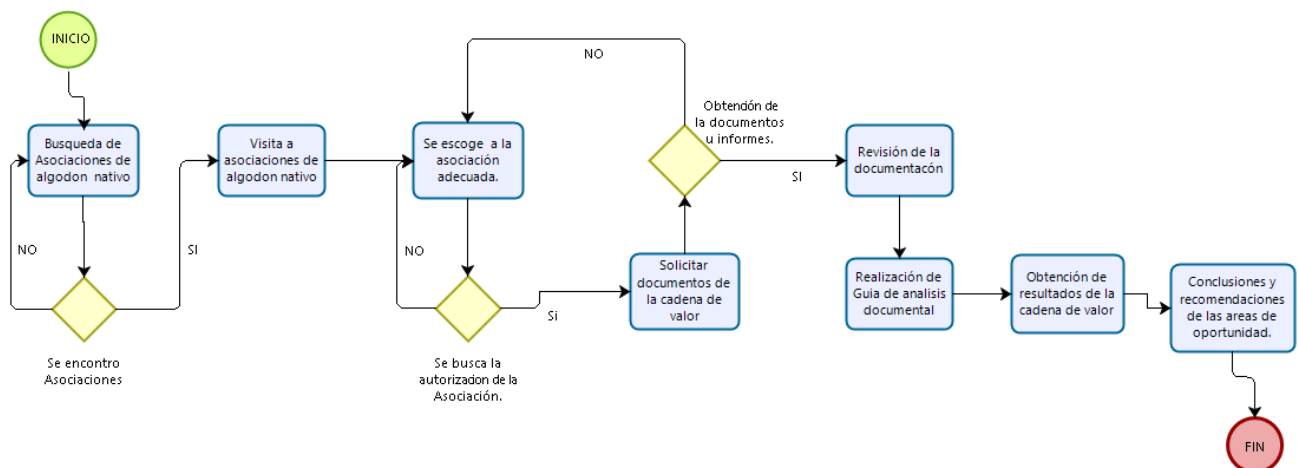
INICIO

Busqueda de Asociaciones de algodon nativo

NO

SI

Se encontro Asociaciones

Visita a asociaciones de algodon nativo

Se escoge a la asociación adecuada.

NO

Se busca la autorizadon de la Asociación.

Si

Solicitar documentos de la cadena de valor

NO

Obtendón de la documentos u informes.

SI

Revisión de la documentacón

Realización de Guia de analisis documental

Obtención de resultados de la cadena de valor

Conclusiones y recomendaciones de las areas de oportunidad.

FIN